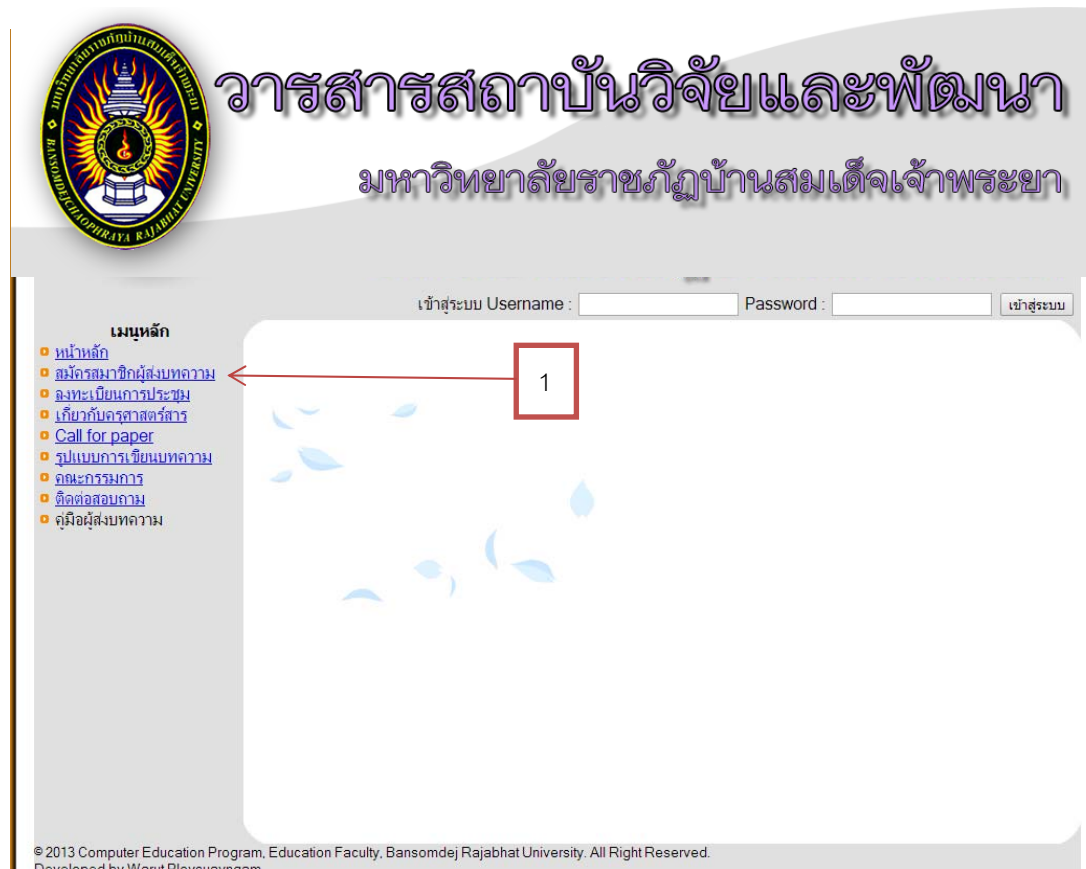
BANSOMDEJCHAOPHRAYA RAJABHAT UNIVERSITY

วารสารสถาบันวิจัยและพัฒนา

มหาวิทยาลัยราชภัฏบ้านสมเด็จเจ้าพระยา

เข้าสู่ระบบ Username : Password : เข้าสู่ระบบ

เมนูหลัก
หน้าหลัก
สมัครสมาชิกผู้ส่งบทความ
ลงทะเบียนการประชุม
เกี่ยวกับครุศาสตร์สาร
Call for paper
รูปแบบการเขียนบทความ
คณะกรรมการ
ติดต่อสอบถาม
คู่มือผู้ส่งบทความ

1

© 2013 Computer Education Program, Education Faculty, Bansomdej Rajabhat University. All Right Reserved.
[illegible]